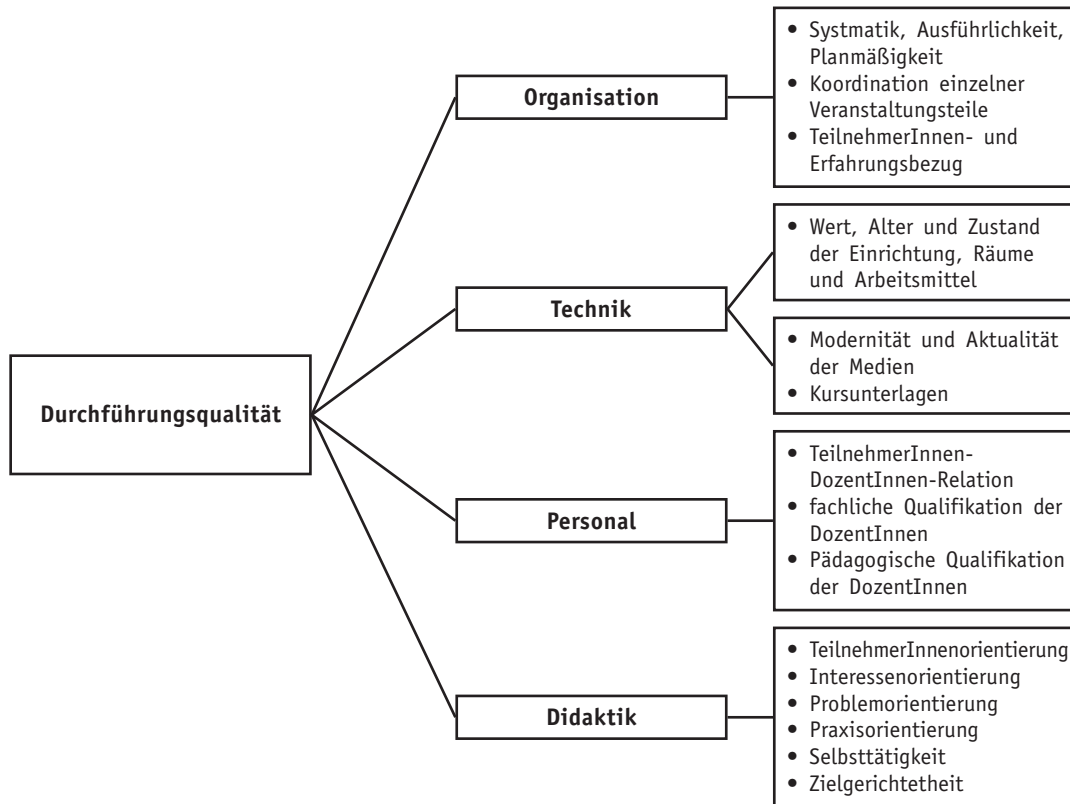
Durchführungsqualität

Organisation

- Systmatik, Ausführlichkeit, Planmäßigkeit
- Koordination einzelner Veranstaltungsteile
- TeilnehmerInnen- und Erfahrungsbezug

Technik

- Wert, Alter und Zustand der Einrichtung, Räume und Arbeitsmittel

- Modernität und Aktualität der Medien
- Kursunterlagen

Personal

- TeilnehmerInnen-DozentInnen-Relation
- fachliche Qualifikation der DozentInnen
- Pädagogische Qualifikation der DozentInnen

Didaktik

- TeilnehmerInnenorientierung
- Interessenorientierung
- Problemorientierung
- Praxisorientierung
- Selbsttätigkeit
- Zielgerichtetheit